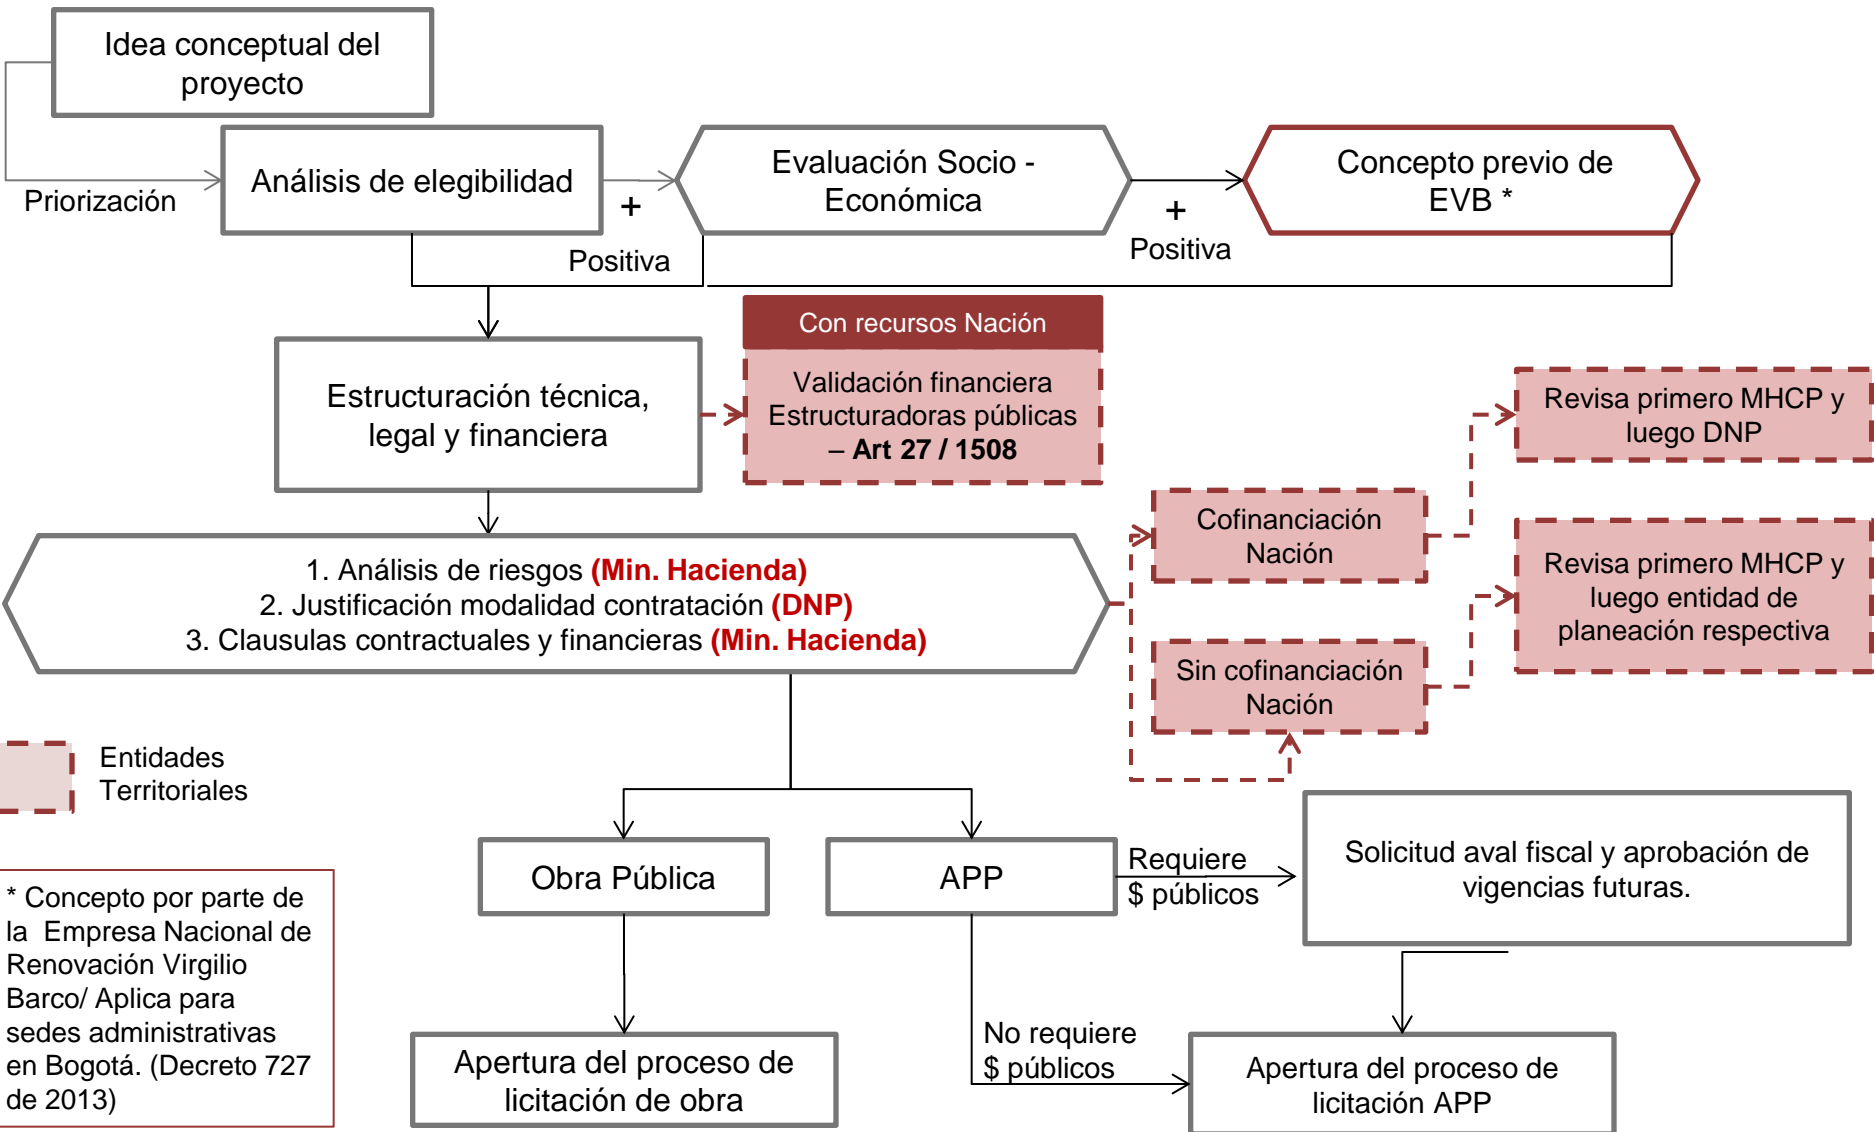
Idea conceptual del proyecto

Priorización

Análisis de elegibilidad

+

Positiva

Evaluación Socio - Económica

+

Positiva

Concepto previo de EVB *

Con recursos Nación

Validación financiera Estructuradoras públicas – Art 27 / 1508

Estructuración técnica, legal y financiera

Revisa primero MHCP y luego DNP

Cofinanciación Nación

Revisa primero MHCP y luego entidad de planeación respectiva

Sin cofinanciación Nación

1. Análisis de riesgos (Min. Hacienda)
2. Justificación modalidad contratación (DNP)
3. Clausulas contractuales y financieras (Min. Hacienda)

Entidades Territoriales

Obra Pública

APP

Requiere $ públicos

Solicitud aval fiscal y aprobación de vigencias futuras.

* Concepto por parte de la Empresa Nacional de Renovación Virgilio Barco/ Aplica para sedes administrativas en Bogotá. (Decreto 727 de 2013)

No requiere $ públicos

Apertura del proceso de licitación de obra

Apertura del proceso de licitación APP